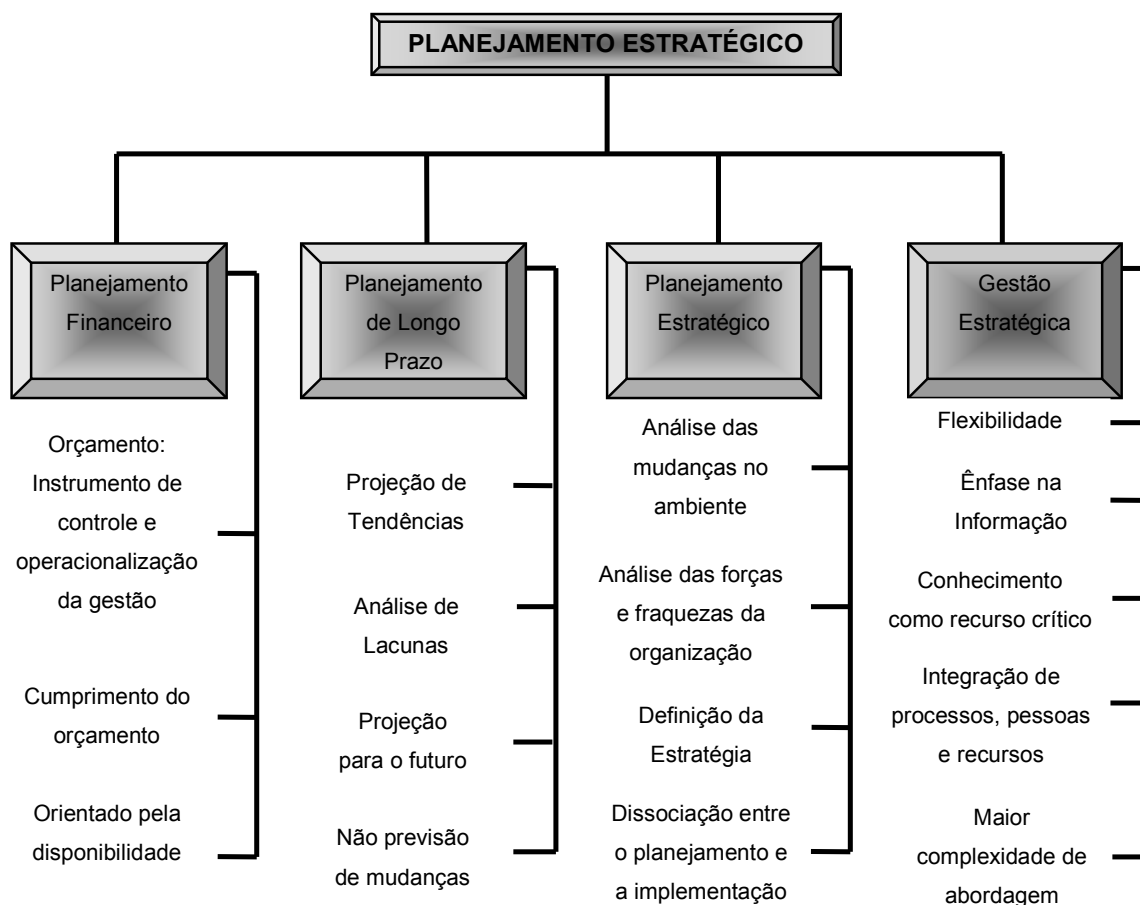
PLANEJAMENTO ESTRATÉGICO

Planejamento Financeiro

Orçamento: Instrumento de controle e operacionalização da gestão

Cumprimento do orçamento

Orientado pela disponibilidade

Planejamento de Longo Prazo

Projeção de Tendências

Análise de Lacunas

Projeção para o futuro

Não previsão de mudanças

Planejamento Estratégico

Análise das mudanças no ambiente

Análise das forças e fraquezas da organização

Definição da Estratégia

Dissociação entre o planejamento e a implementação

Gestão Estratégica

Flexibilidade

Ênfase na Informação

Conhecimento como recurso crítico

Integração de processos, pessoas e recursos

Maior complexidade de abordagem